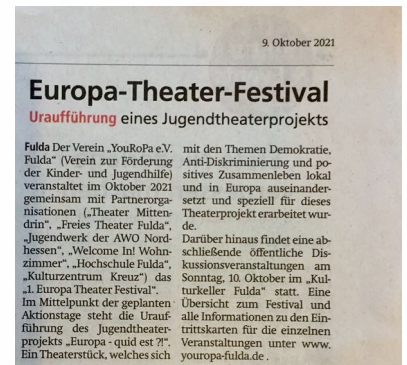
9. Oktober 2021

Europa-Theater-Festival

Uraufführung eines Jugendtheaterprojekts

Fulda Der Verein „YouRoPa e.V. Fulda" (Verein zur Förderung der Kinder- und Jugendhilfe) veranstaltet im Oktober 2021 gemeinsam mit Partnerorganisationen („Theater Mittendrin", „Freies Theater Fulda", „Jugendwerk der AWO Nordhessen", „Welcome In! Wohnzimmer", „Hochschule Fulda", „Kulturzentrum Kreuz") das „1. Europa Theater Festival". Im Mittelpunkt der geplanten Aktionstage steht die Uraufführung des Jugendtheaterprojekts „Europa - quid est ?!". Ein Theaterstück, welches sich mit den Themen Demokratie, Anti-Diskriminierung und positives Zusammenleben lokal und in Europa auseinandersetzt und speziell für dieses Theaterprojekt erarbeitet wurde.

Darüber hinaus findet eine abschließende öffentliche Diskussionsveranstaltungen am Sonntag, 10. Oktober im „Kulturkeller Fulda" statt. Eine Übersicht zum Festival und alle Informationen zu den Eintrittskarten für die einzelnen Veranstaltungen unter www. youropa-fulda.de.